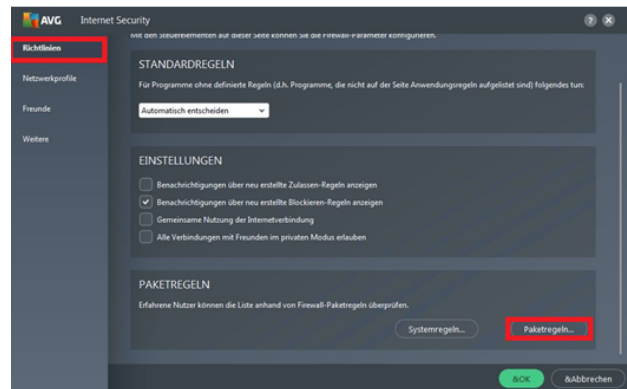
AVG Internet Security

? ✕

Richtlinien

Netzwerkprofile

Freunde

Weitere

Mit den Steuerelementen auf dieser Seite können Sie die Firewall-Parameter konfigurieren.

STANDARDREGELN

Für Programme ohne definierte Regeln (d.h. Programme, die nicht auf der Seite Anwendungsregeln aufgelistet sind) folgendes tun:

Automatisch entscheiden

EINSTELLUNGEN

Benachrichtigungen über neu erstellte Zulassen-Regeln anzeigen

Benachrichtigungen über neu erstellte Blockieren-Regeln anzeigen

Gemeinsame Nutzung der Internetverbindung

Alle Verbindungen mit Freunden im privaten Modus erlauben

PAKETREGELN

Erfahrene Nutzer können die Liste anhand von Firewall-Paketregeln überprüfen.

Systemregeln...

Paketregeln...

&OK

&Abbrechen